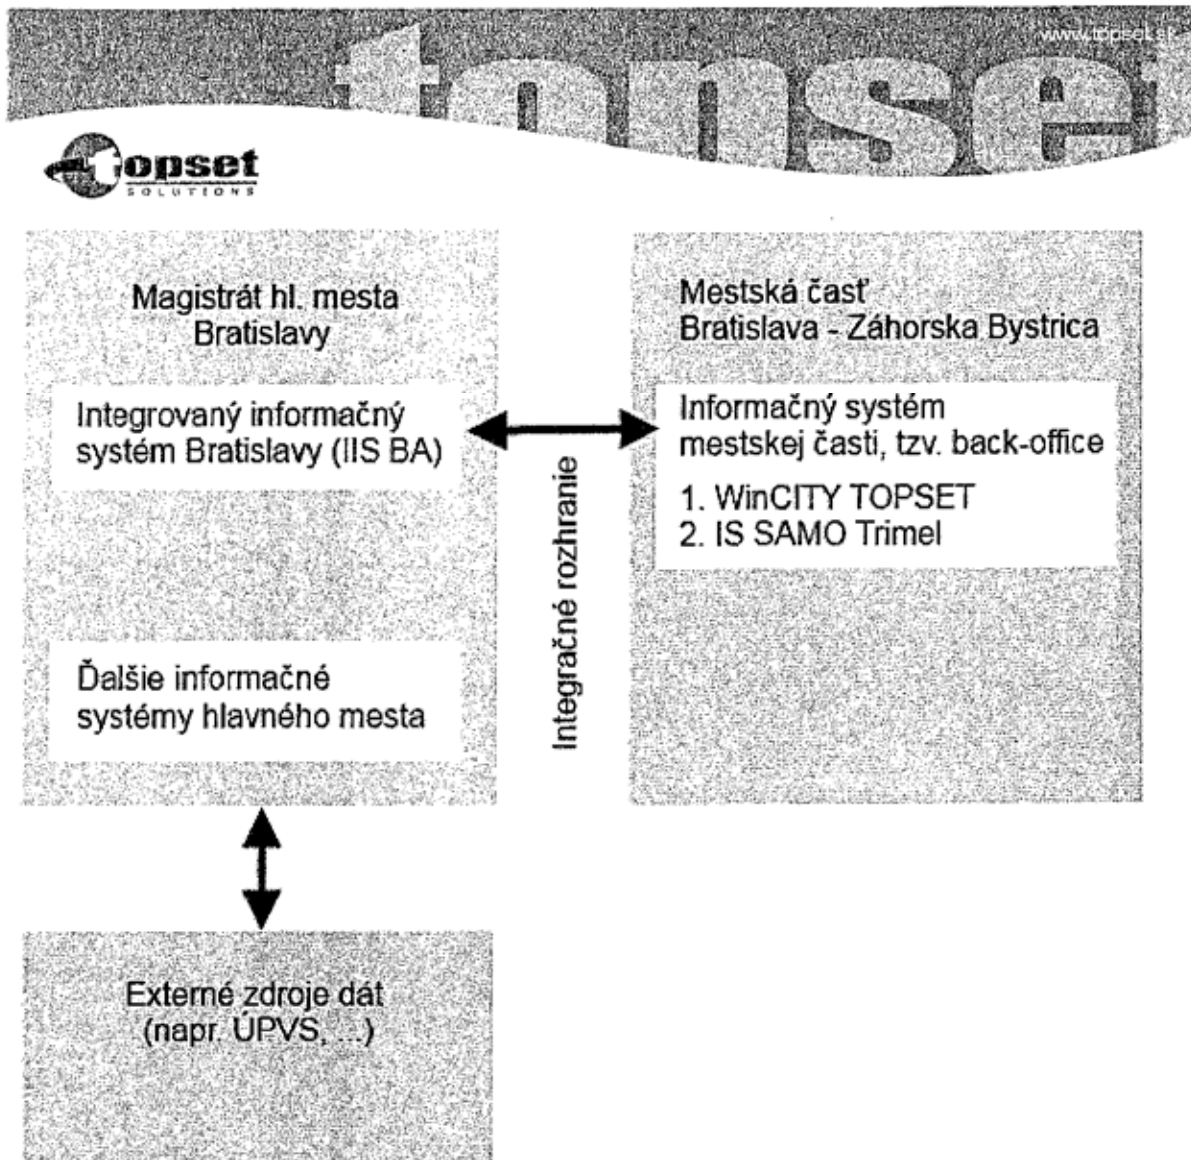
www.topset.sk

topset

topset
SOLUTIONS

Magistrát hl. mesta Bratislavy

Integrovaný informačný systém Bratislavy (IIS BA)

Ďalšie informačné systémy hlavného mesta

Integračné rozhranie

Mestská časť Bratislava - Záhorska Bystrica

Informačný systém mestskej časti, tzv. back-office

1. WinCITY TOPSET
2. IS SAMO Trimel

Externé zdroje dát (napr. ÚPVS, ...)